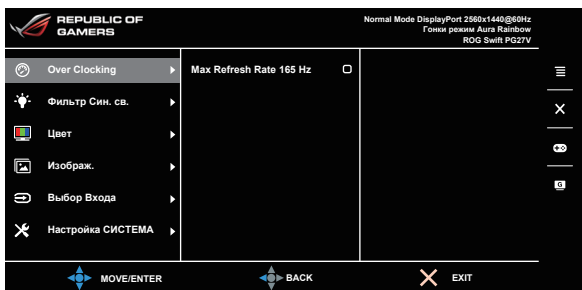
REPUBLIC OF GAMERS

Normal Mode DisplayPort 2560x1440@60Hz
Гонки режим Aura Rainbow
ROG Swift PG27V

Over Clocking
Фильтр Син. св.
Цвет
Изображ.
Выбор Входа
Настройка СИСТЕМА

Max Refresh Rate 165 Hz

MOVE/ENTER
BACK
EXIT